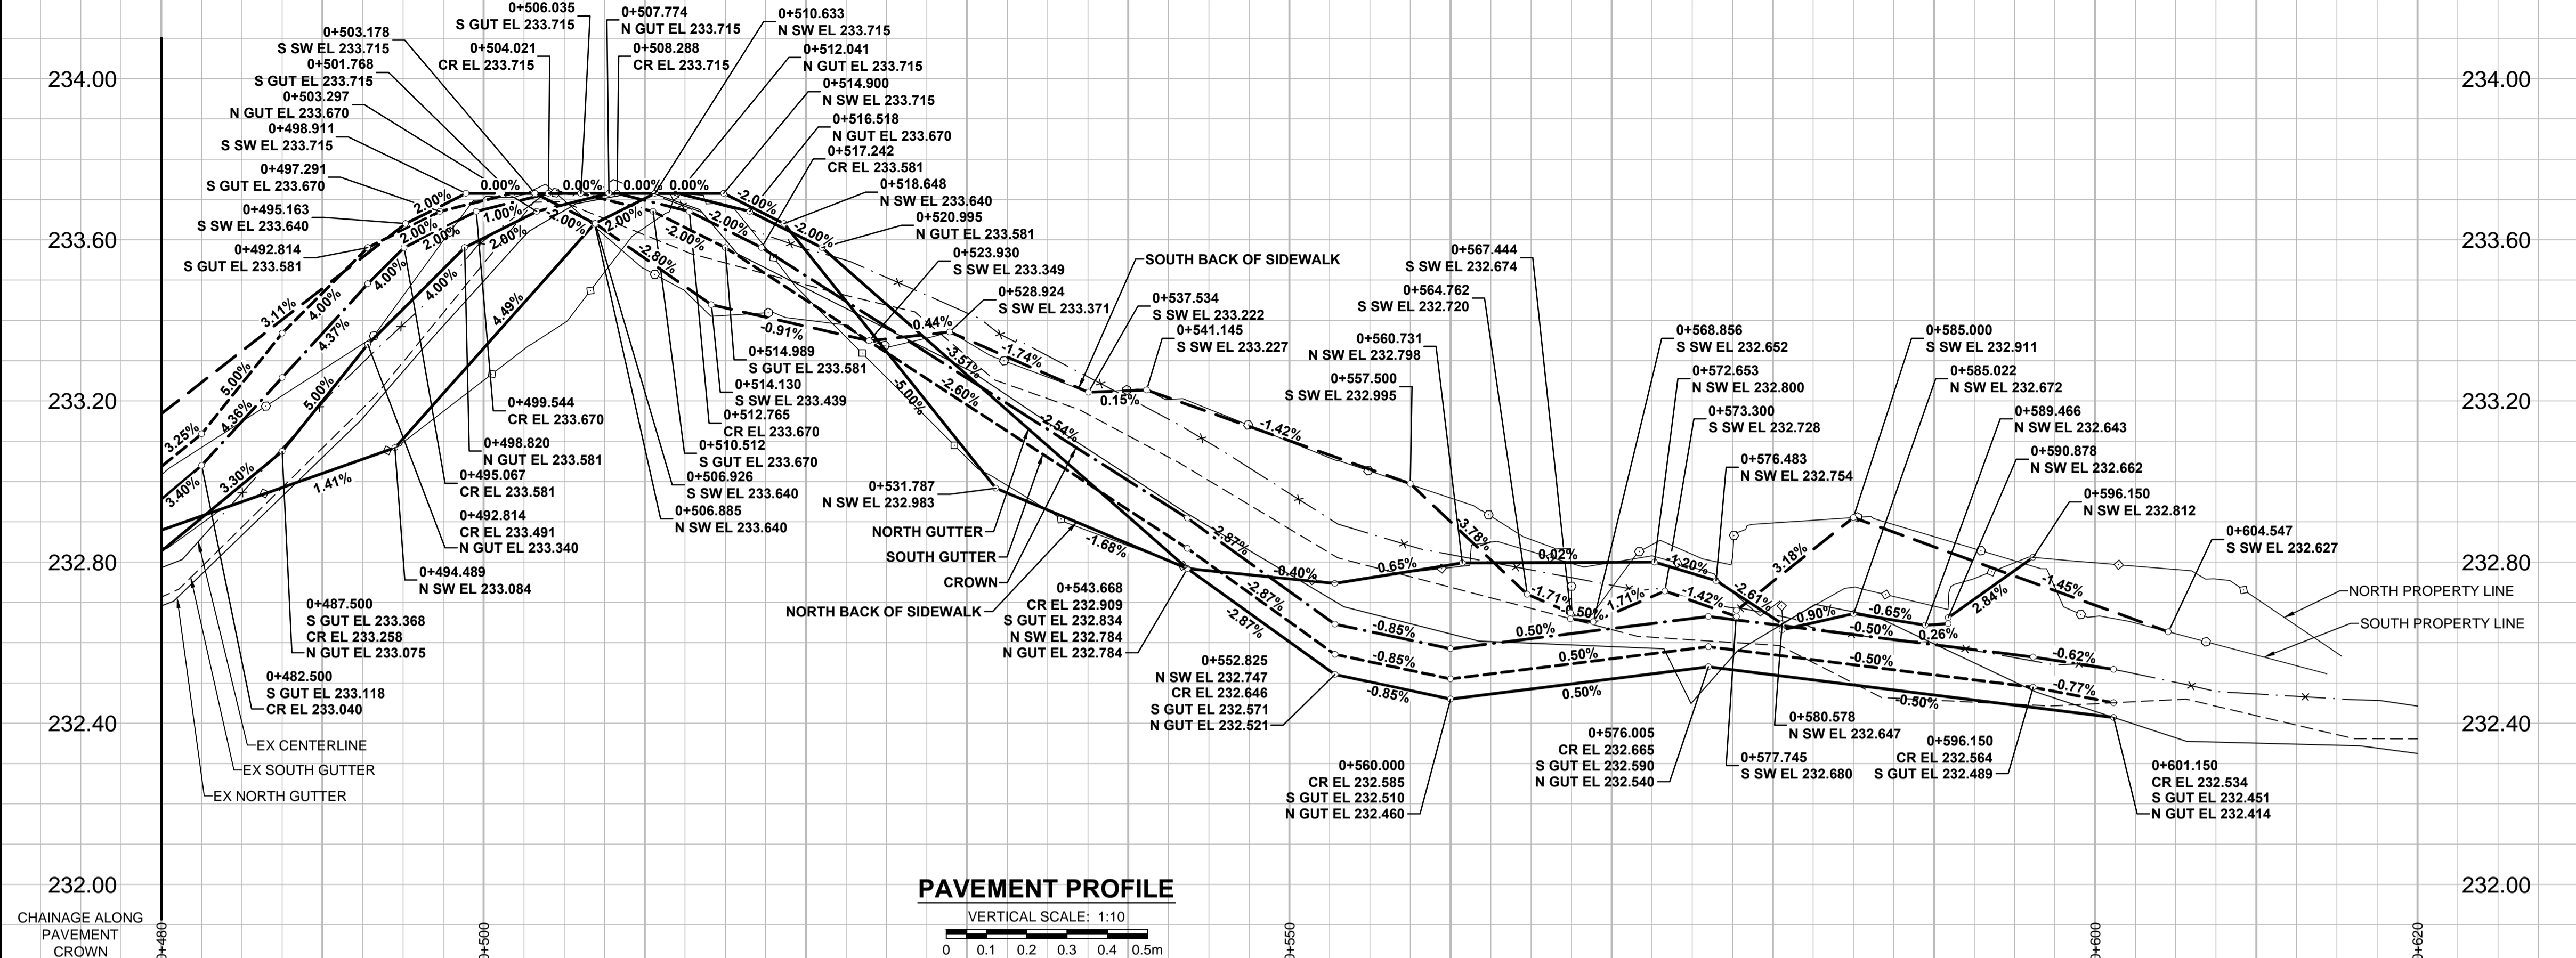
234.00
233.60
233.20
232.80
232.40
232.00

234.00
233.60
233.20
232.80
232.40
232.00

0+506.035
S GUT EL 233.715
0+507.774
N GUT EL 233.715
0+510.633
N SW EL 233.715
0+503.178
S SW EL 233.715
0+504.021
CR EL 233.715
0+508.288
CR EL 233.715
0+512.041
N GUT EL 233.715
0+501.768
S GUT EL 233.715
0+503.297
N GUT EL 233.670
0+514.900
N SW EL 233.715
0+498.911
S SW EL 233.715
0+516.518
N GUT EL 233.670
0+517.242
CR EL 233.581
0+497.291
S GUT EL 233.670
0+518.648
N SW EL 233.640
0+495.163
S SW EL 233.640
0+520.995
N GUT EL 233.581
0+492.814
S GUT EL 233.581
0+523.930
S SW EL 233.349
0+528.924
S SW EL 233.371
SOUTH BACK OF SIDEWALK
0+537.534
S SW EL 233.222
0+541.145
S SW EL 233.227
0+567.444
S SW EL 232.674
0+564.762
S SW EL 232.720
0+560.731
N SW EL 232.798
0+557.500
S SW EL 232.995
0+568.856
S SW EL 232.652
0+572.653
N SW EL 232.800
0+573.300
S SW EL 232.728
0+576.483
N SW EL 232.754
0+585.000
S SW EL 232.911
0+585.022
N SW EL 232.672
0+589.466
N SW EL 232.643
0+590.878
N SW EL 232.662
0+596.150
N SW EL 232.812
0+604.547
S SW EL 232.627
NORTH PROPERTY LINE
SOUTH PROPERTY LINE
0.00%
0.00%
0.00%
0.00%
2.00%
-2.00%
-2.00%
2.00%
1.00%
-2.00%
-2.00%
2.00%
2.00%
-2.00%
2.00%
-2.00%
-2.80%
3.11%
4.00%
4.00%
4.00%
4.37%
4.49%
5.00%
5.00%
4.36%
3.25%
3.30%
3.40%
1.41%
-0.91%
0.44%
-1.74%
0.15%
-1.42%
-3.51%
-5.00%
-2.60%
-2.54%
-2.87%
-2.87%
-2.87%
-1.68%
-0.40%
0.65%
3.78%
0.02%
-1.71%
0.50%
1.71%
-1.20%
-1.42%
-2.61%
3.18%
0.90%
-0.65%
0.26%
2.84%
-1.45%
-0.85%
0.50%
-0.50%
-0.85%
0.50%
-0.50%
-0.62%
-0.85%
0.50%
-0.50%
-0.77%
0+514.989
S GUT EL 233.581
0+514.130
S SW EL 233.439
0+512.765
CR EL 233.670
0+510.512
S GUT EL 233.670
0+506.926
S SW EL 233.640
0+506.885
N SW EL 233.640
0+499.544
CR EL 233.670
0+498.820
N GUT EL 233.581
0+495.067
CR EL 233.581
0+492.814
CR EL 233.491
N GUT EL 233.340
0+494.489
N SW EL 233.084
0+487.500
S GUT EL 233.368
CR EL 233.258
N GUT EL 233.075
0+482.500
S GUT EL 233.118
CR EL 233.040
EX CENTERLINE
EX SOUTH GUTTER
EX NORTH GUTTER
0+531.787
N SW EL 232.983
NORTH GUTTER
SOUTH GUTTER
CROWN
NORTH BACK OF SIDEWALK
0+543.668
CR EL 232.909
S GUT EL 232.834
N SW EL 232.784
N GUT EL 232.784
0+552.825
N SW EL 232.747
CR EL 232.646
S GUT EL 232.571
N GUT EL 232.521
0+560.000
CR EL 232.585
S GUT EL 232.510
N GUT EL 232.460
0+576.005
CR EL 232.665
S GUT EL 232.590
N GUT EL 232.540
0+580.578
N SW EL 232.647
0+577.745
S SW EL 232.680
0+596.150
CR EL 232.564
S GUT EL 232.489
0+601.150
CR EL 232.534
S GUT EL 232.451
N GUT EL 232.414

PAVEMENT PROFILE
VERTICAL SCALE: 1:10
0 0.1 0.2 0.3 0.4 0.5m

CHAINAGE ALONG PAVEMENT CROWN
0+480
0+500
0+550
0+600
0+620